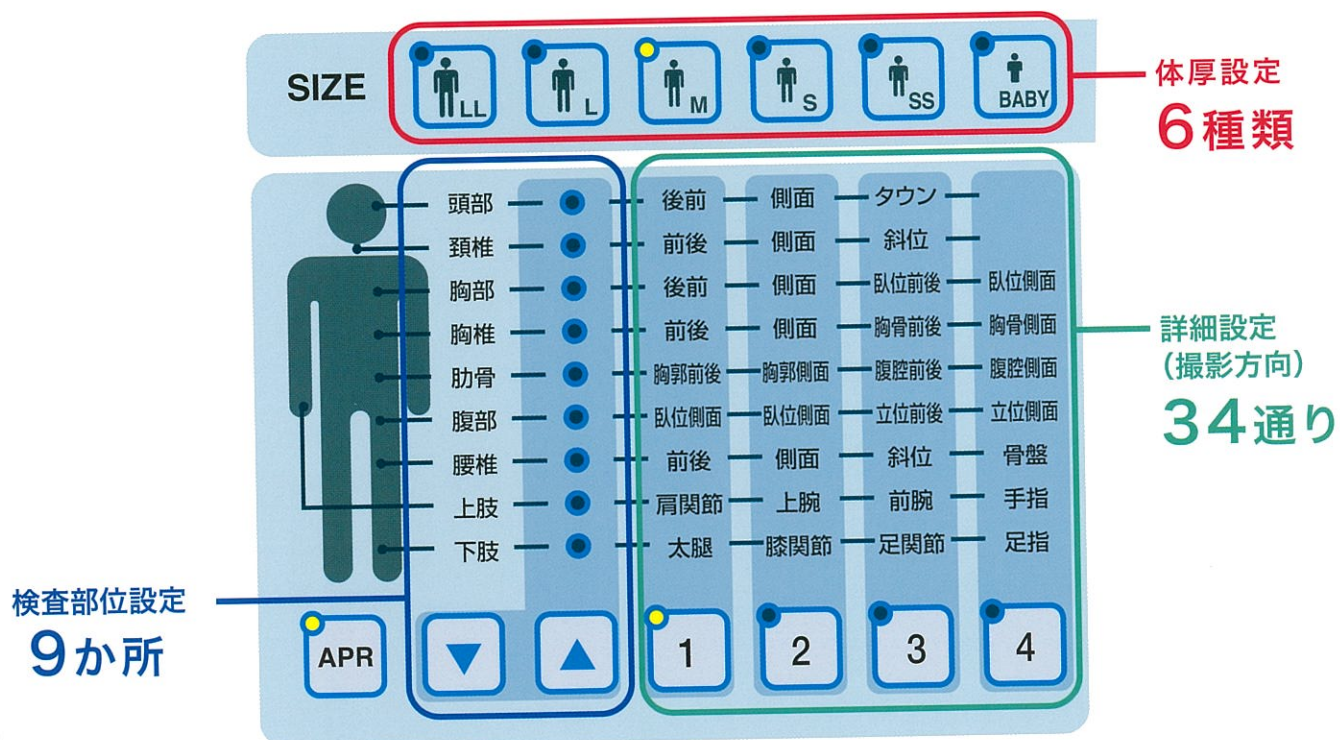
SIZE

LL L M S SS BABY

体厚設定
6種類

| | 1 | 2 | 3 | 4 |
|---|---|---|---|---|
| 頭部 | 後前 | 側面 | タウン | |
| 頚椎 | 前後 | 側面 | 斜位 | |
| 胸部 | 後前 | 側面 | 臥位前後 | 臥位側面 |
| 胸椎 | 前後 | 側面 | 胸骨前後 | 胸骨側面 |
| 肋骨 | 胸郭前後 | 胸郭側面 | 腹腔前後 | 腹腔側面 |
| 腹部 | 臥位側面 | 臥位側面 | 立位前後 | 立位側面 |
| 腰椎 | 前後 | 側面 | 斜位 | 骨盤 |
| 上肢 | 肩関節 | 上腕 | 前腕 | 手指 |
| 下肢 | 太腿 | 膝関節 | 足関節 | 足指 |

詳細設定
(撮影方向)
34通り

検査部位設定
9か所

APR

1 2 3 4